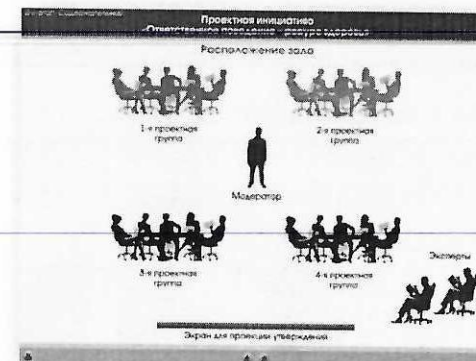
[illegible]

Проектная инициатива
«Ответственное поведение – ресурс здоровья»

Расположение зала

1-я проектная группа

2-я проектная группа

Модератор

3-я проектная группа

4-я проектная группа

Эксперты

Экран для проекции утверждений